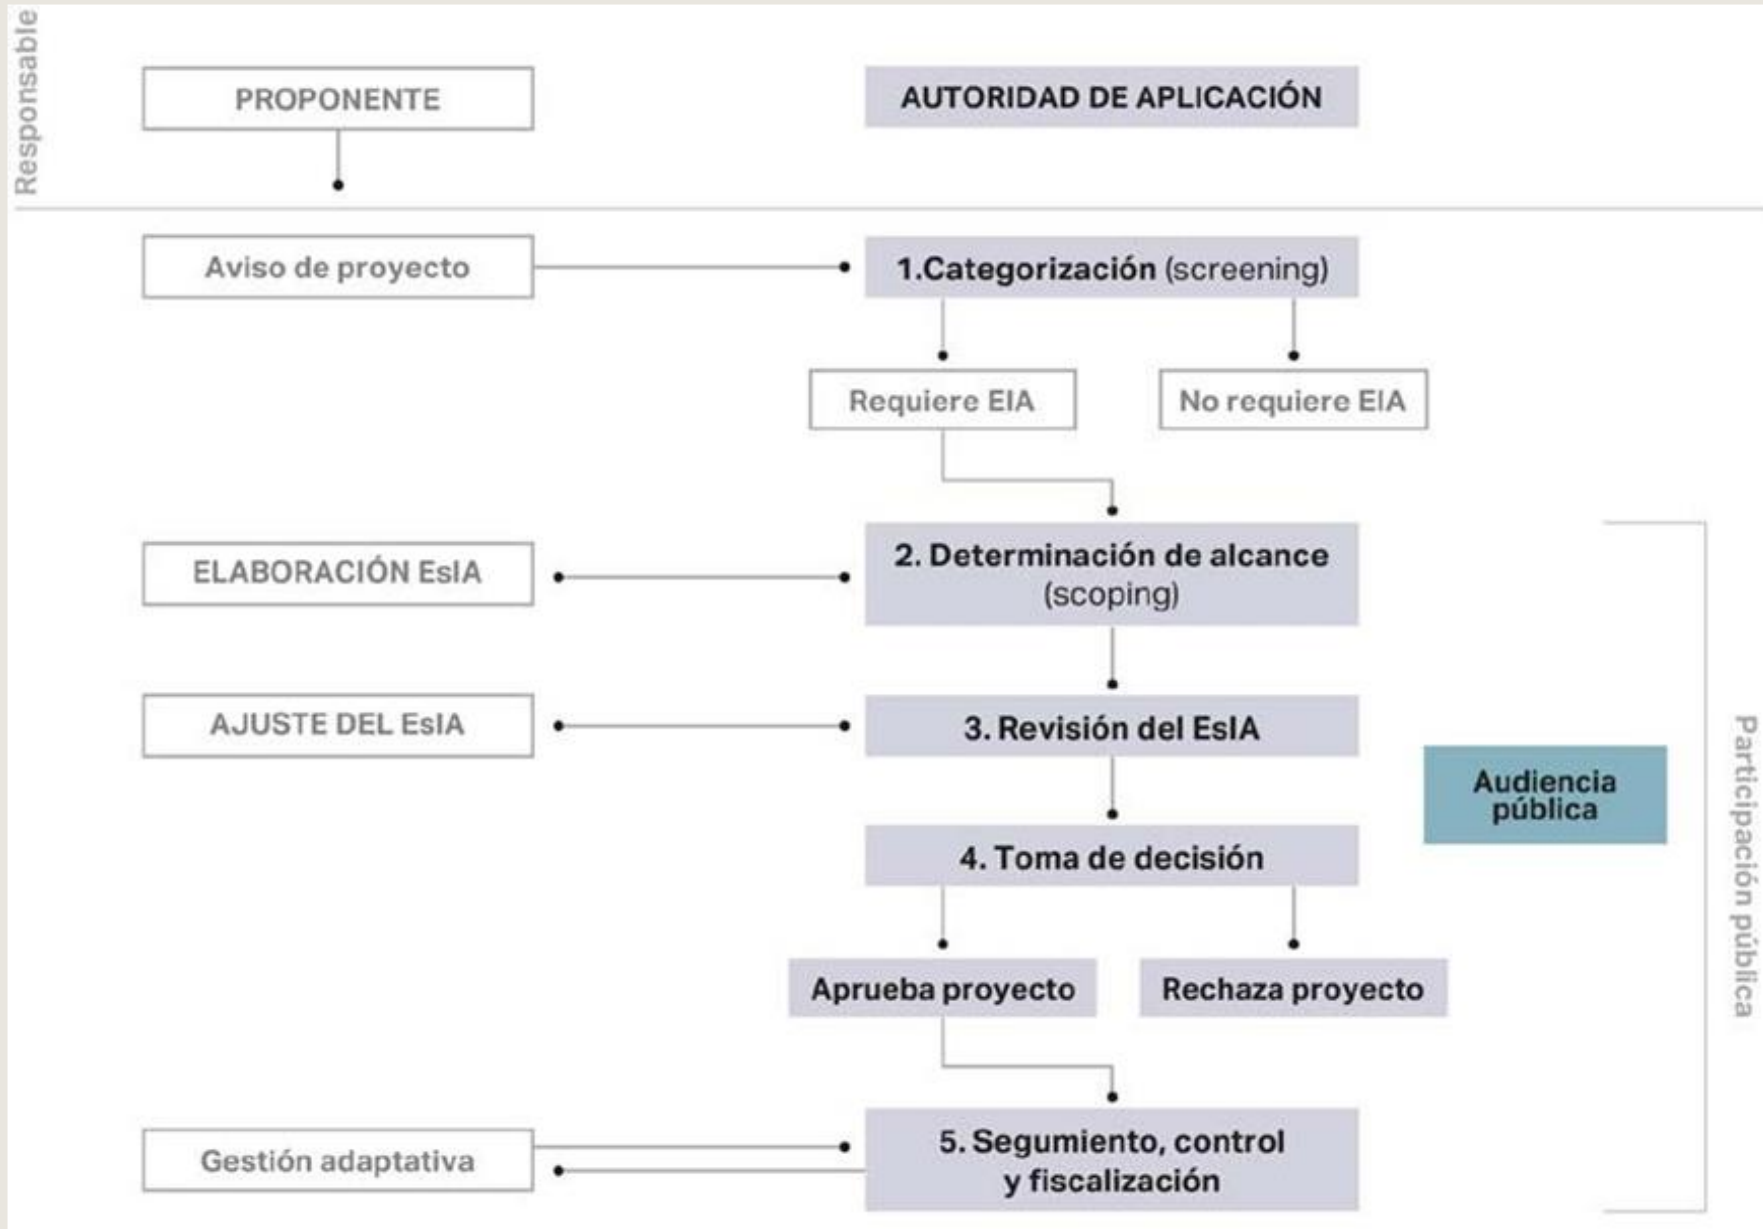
Responsable

PROPONENTE

AUTORIDAD DE APLICACIÓN

Aviso de proyecto

1.Categorización (screening)

Requiere EIA

No requiere EIA

ELABORACIÓN EsIA

2. Determinación de alcance (scoping)

AJUSTE DEL EsIA

3. Revisión del EsIA

Audiencia pública

4. Toma de decisión

Aprueba proyecto

Rechaza proyecto

Gestión adaptativa

5. Segumiento, control y fiscalización

Participación pública